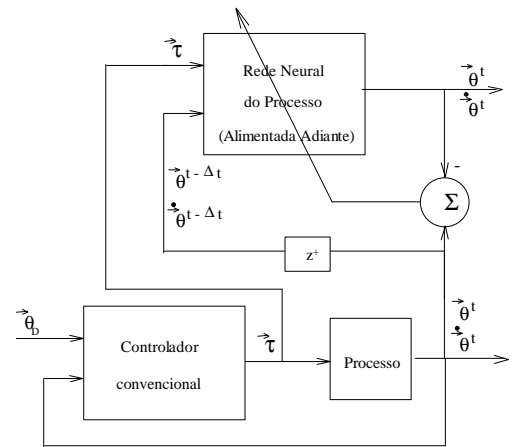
$\vec{\tau}$

Rede Neural do Processo (Alimentada Adiante)

$\vec{\theta}^{t}$
$\dot{\vec{\theta}}^{t}$

-

$\vec{\theta}^{t-\Delta t}$
$\dot{\vec{\theta}}^{t-\Delta t}$

$\Sigma$

$z^{+}$

$\vec{\theta}_{D}$

Controlador convencional

$\vec{\tau}$

Processo

$\vec{\theta}^{t}$
$\dot{\vec{\theta}}^{t}$